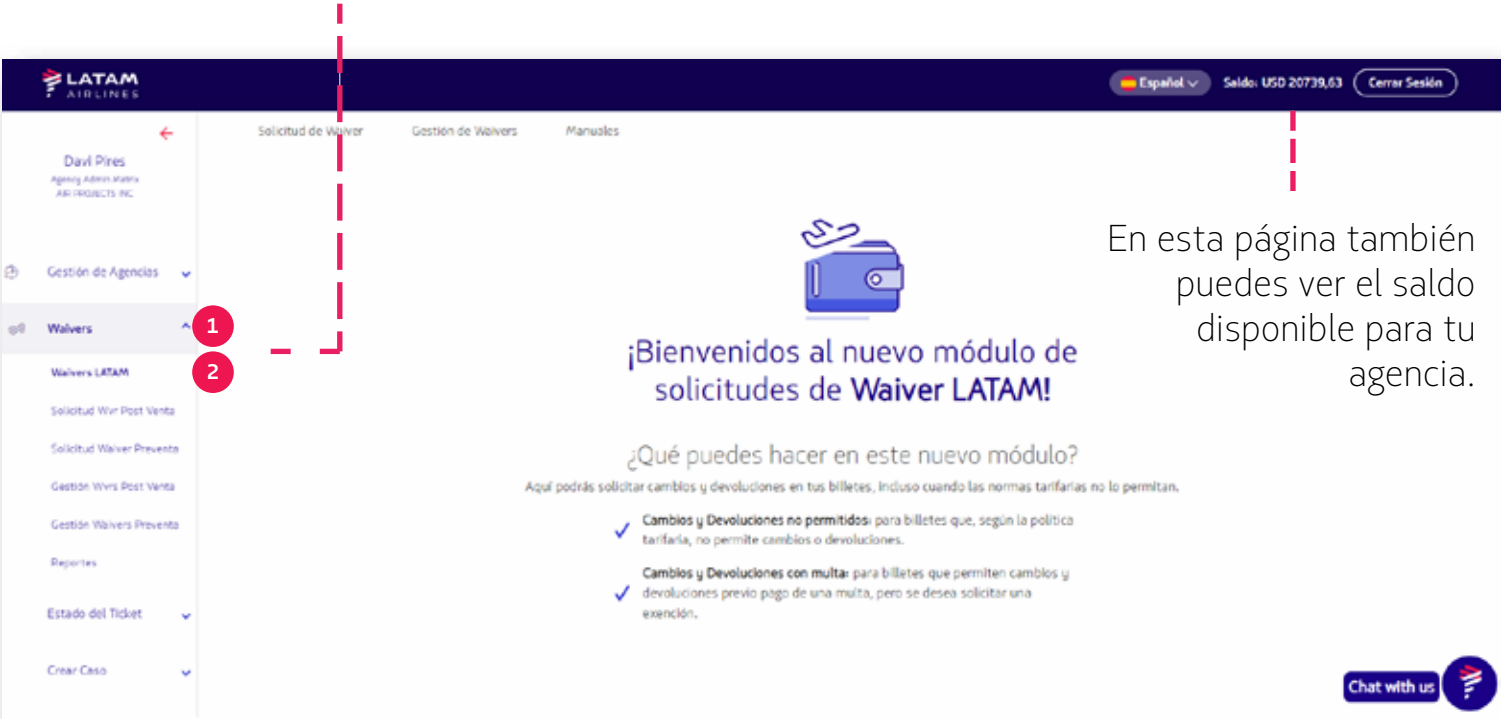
LATAM AIRLINES

Español Saldo: USD 20739,63 Cerrar Sesión

Solicitud de Waiver Gestión de Waivers Manuales

Davi Pires
Agency Admin Matrix
AIR PROJECTS INC

Gestión de Agencias

Waivers 1

Waivers LATAM 2

Solicitud Wvr Post Venta

Solicitud Waiver Preventa

Gestión Wvrs Post Venta

Gestión Waivers Preventa

Reportes

Estado del Ticket

Crear Caso

En esta página también puedes ver el saldo disponible para tu agencia.

¡Bienvenidos al nuevo módulo de solicitudes de Waiver LATAM!

¿Qué puedes hacer en este nuevo módulo?

Aquí podrás solicitar cambios y devoluciones en tus billetes, incluso cuando las normas tarifarias no lo permitan.

Cambios y Devoluciones no permitidos: para billetes que, según la política tarifaria, no permite cambios o devoluciones.

Cambios y Devoluciones con multa: para billetes que permiten cambios y devoluciones previo pago de una multa, pero se desea solicitar una exención.

Chat with us